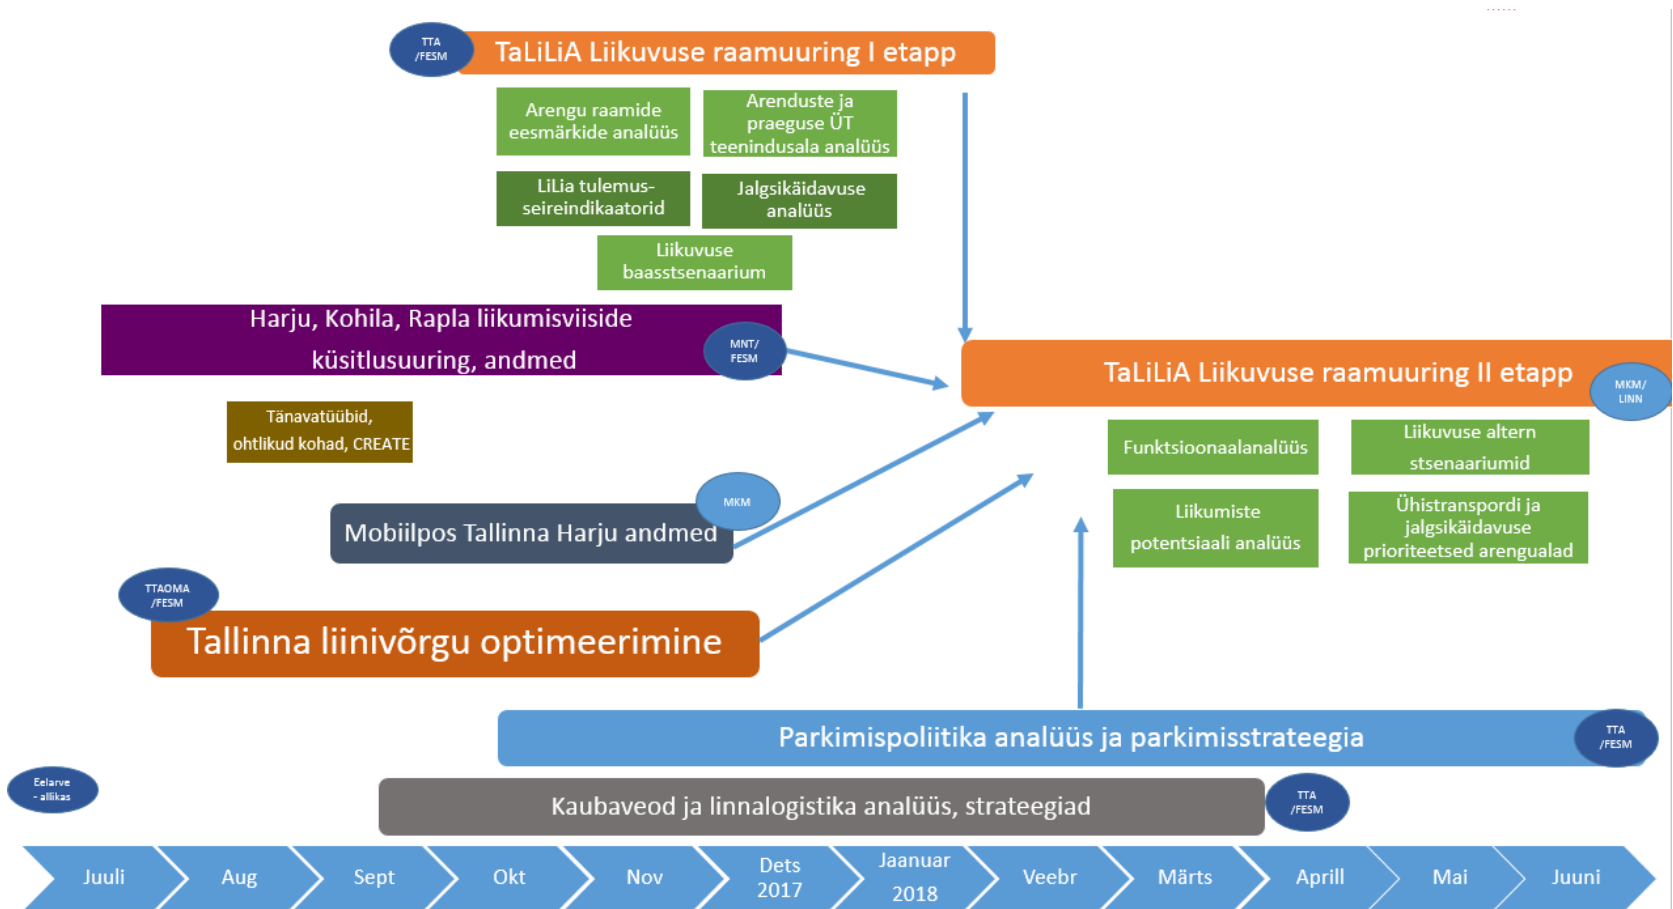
TTA /FESM

TaLiLiA Liikuvuse raamuuring I etapp

Arengu raamide eesmärkide analüüs

Arenduste ja praeguse ÜT teenindusala analüüs

LiLia tulemus-seireindikaatorid

Jalgsikäidavuse analüüs

Liikuvuse baasstsenaarium

Harju, Kohila, Rapla liikumisviiside küsitlusuuring, andmed

MNT/ FESM

TaLiLiA Liikuvuse raamuuring II etapp

MKM/ LINN

Tänavatüübid, ohtlikud kohad, CREATE

Funktsioonaalanalüüs

Liikuvuse altern stsenaariumid

Liikumiste potentsiaali analüüs

Ühistranspordi ja jalgsikäidavuse prioriteetsed arengualad

MKM

Mobiilpos Tallinna Harju andmed

TTAOMA /FESM

Tallinna liinivõrgu optimeerimine

Parkimispoliitika analüüs ja parkimisstrateegia

TTA /FESM

Eelarve - allikas

Kaubaveod ja linnalogistika analüüs, strateegiad

TTA /FESM

Juuli

Aug

Sept

Okt

Nov

Dets 2017

Jaanuar 2018

Veebr

Märts

Aprill

Mai

Juuni